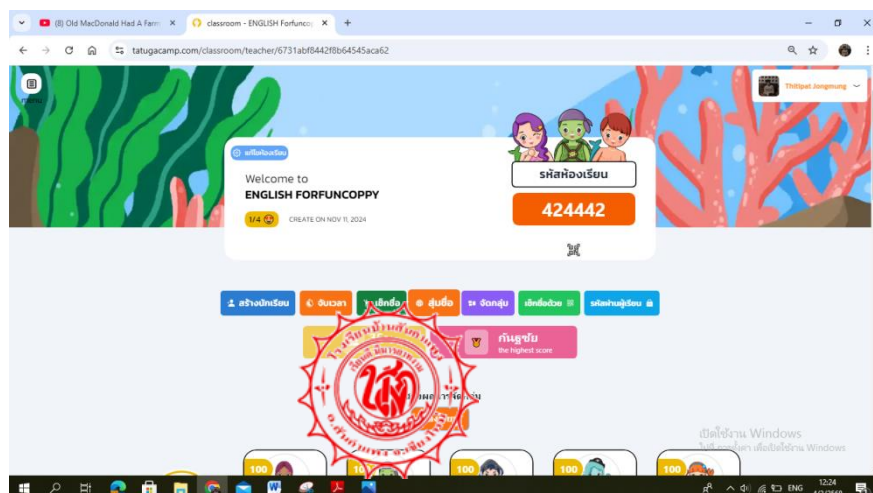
(8) Old MacDonald Had A Farm ×
classroom - ENGLISH Forfuncopy ×
+
tatugacamp.com/classroom/teacher/6731abf8442f8b64545aca62
menu
Thitipat Jongmung
แก้ไขห้องเรียน
Welcome to
ENGLISH FORFUNCOPPY
1/4
CREATE ON NOV 11, 2024
รหัสห้องเรียน
424442
สร้างนักเรียน
จับเวลา
เช็คชื่อ
สุ่มชื่อ
จัดกลุ่ม
เช็คชื่อด้วย
รหัสผ่านผู้เรียน
กันธูชัย
the highest score
โรงเรียนบ้านสังกา
ไม่ใช่
100
100
100
100
100
เปิดใช้งาน Windows
ไปที่ การตั้งค่า เพื่อเปิดใช้งาน Windows
ENG
12:24